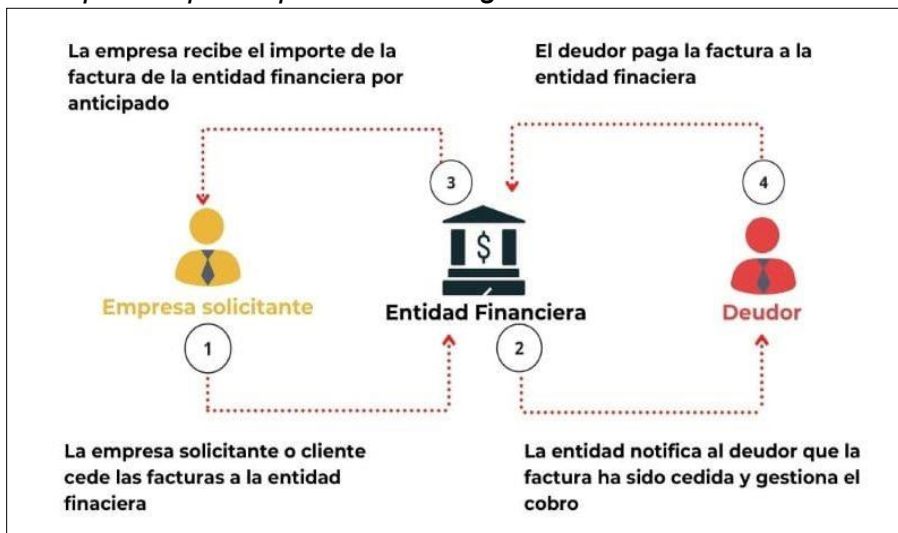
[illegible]

La empresa recibe el importe de la factura de la entidad financiera por anticipado

El deudor paga la factura a la entidad finaciera

3

4

$

Empresa solicitante

Entidad Financiera

Deudor

1

2

La empresa solicitante o cliente cede las facturas a la entidad finaciera

La entidad notifica al deudor que la factura ha sido cedida y gestiona el cobro